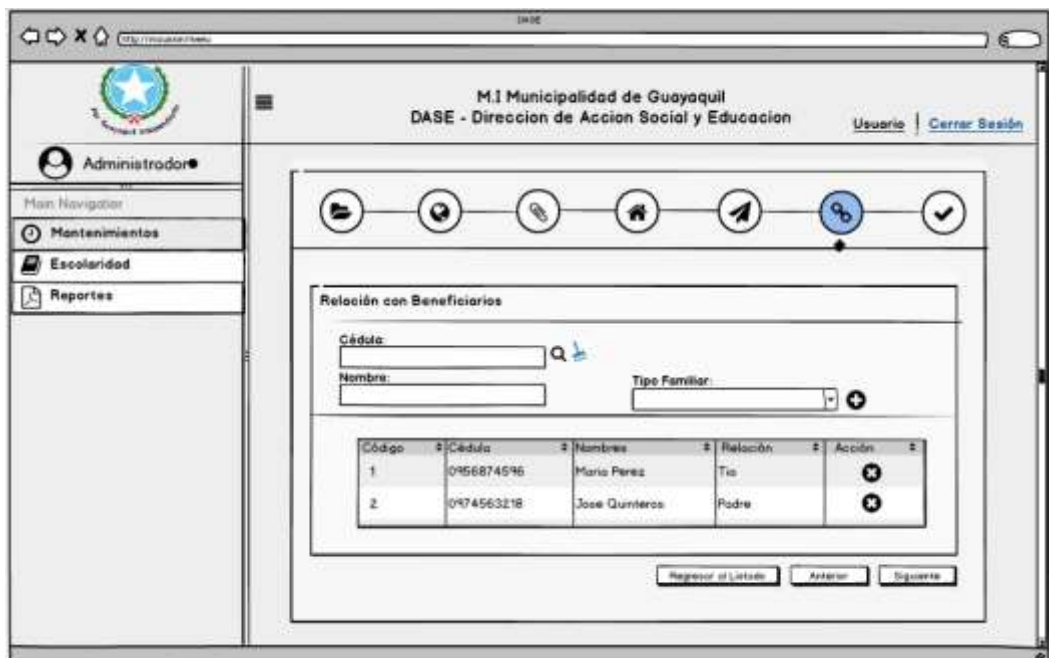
DASE

http://mockups/menu

M.I Municipalidad de Guayaquil
DASE - Direccion de Accion Social y Educacion

Usuario | Cerrar Sesión

Administrador

Main Navigator

Mantenimientos

Escolaridad

Reportes

Relación con Beneficiarios

Cédula:

Nombre:

Tipo Familiar:

| Código | Cédula | Nombres | Relación | Acción |
|---|---|---|---|---|
| 1 | 0956874596 | Mario Perez | Tio | |
| 2 | 0974563218 | Jose Quinteros | Padre | |

Regresar al Listado | Anterior | Siguiente